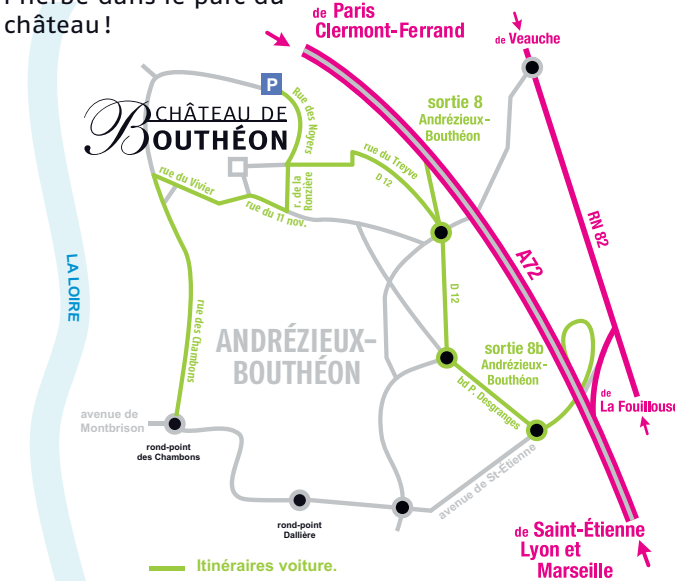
château !

de Paris
Clermont-Ferrand

de Veauche

P

CHÂTEAU DE
BOUTHÉON

Rue des Noyers

sortie 8
Andrézieux-Bouthéon

rue du Treyve

D 12

r. de la Ronzière

rue du Vivier

rue du 11 nov.

RN 82

A72

LA LOIRE

D 12

rue des Chambons

ANDRÉZIEUX-
BOUTHÉON

sortie 8b
Andrézieux-Bouthéon

bd P. Desgranges

de
La Fouillouse

avenue de
Montbrison

rond-point
des Chambons

avenue de St-Étienne

rond-point
Dallière

de Saint-Étienne
Lyon et
Marseille

Itinéraires voiture.